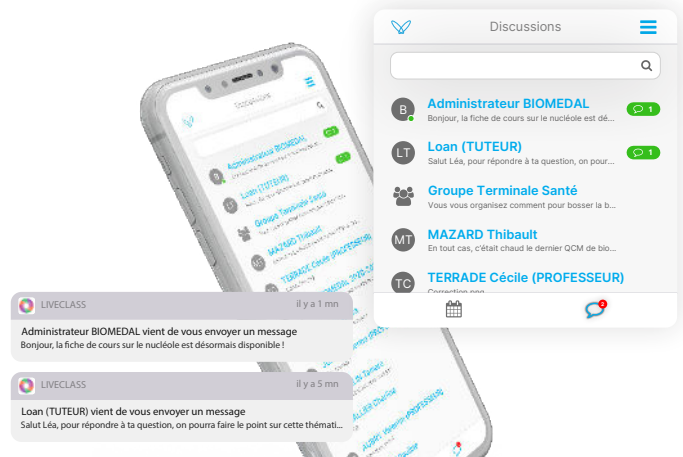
Discussions

B Administrateur BIOMEDAL 1
Bonjour, la fiche de cours sur le nucléole est dé...

LT Loan (TUTEUR) 1
Salut Léa, pour répondre à ta question, on pour...

Groupe Terminale Santé
Vous vous organisez comment pour bosser la b...

MT MAZARD Thibault
En tout cas, c'était chaud le dernier QCM de bio...

TC TERRADE Cécile (PROFESSEUR)
Correction pos...

2

LIVECLASS il y a 1 mn
Administrateur BIOMEDAL vient de vous envoyer un message
Bonjour, la fiche de cours sur le nucléole est désormais disponible !

LIVECLASS il y a 5 mn
Loan (TUTEUR) vient de vous envoyer un message
Salut Léa, pour répondre à ta question, on pourra faire le point sur cette thémati...